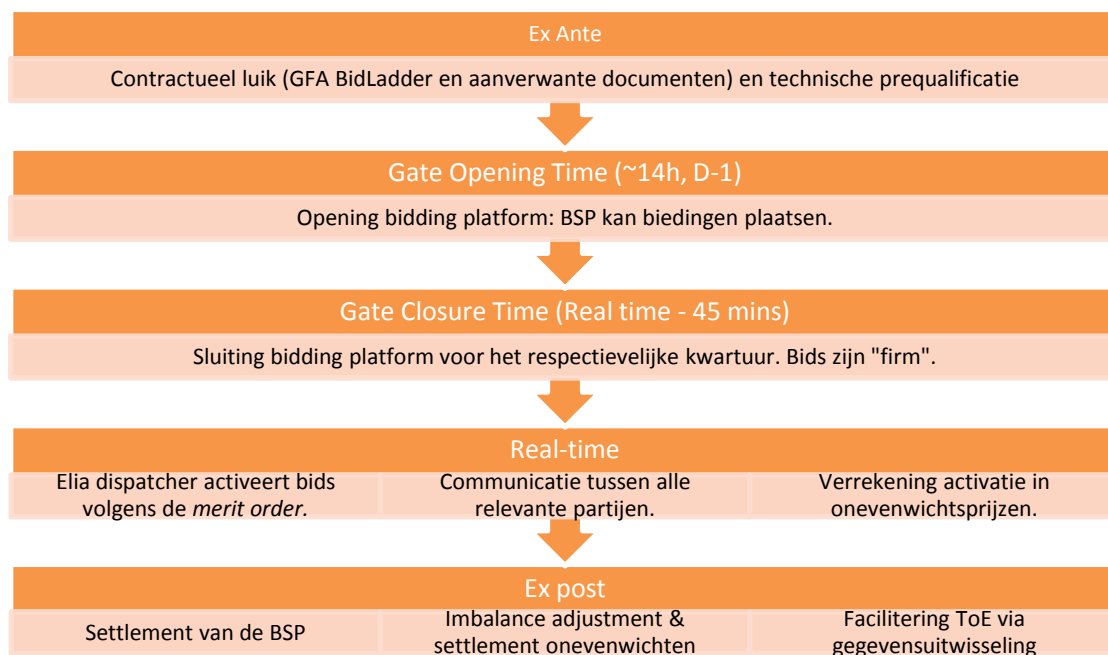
Ex Ante

Contractueel luik (GFA BidLadder en aanverwante documenten) en technische prequalificatie

Gate Opening Time (~14h, D-1)

Opening bidding platform: BSP kan biedingen plaatsen.

Gate Closure Time (Real time - 45 mins)

Sluiting bidding platform voor het respectievelijke kwartuur. Bids zijn "firm".

Real-time

Elia dispatcher activeert bids volgens de *merit order.*

Communicatie tussen alle relevante partijen.

Verrekening activatie in onevenwichtsprijzen.

Ex post

Settlement van de BSP

Imbalance adjustment & settlement onevenwichten

Facilitering ToE via gegevensuitwisseling